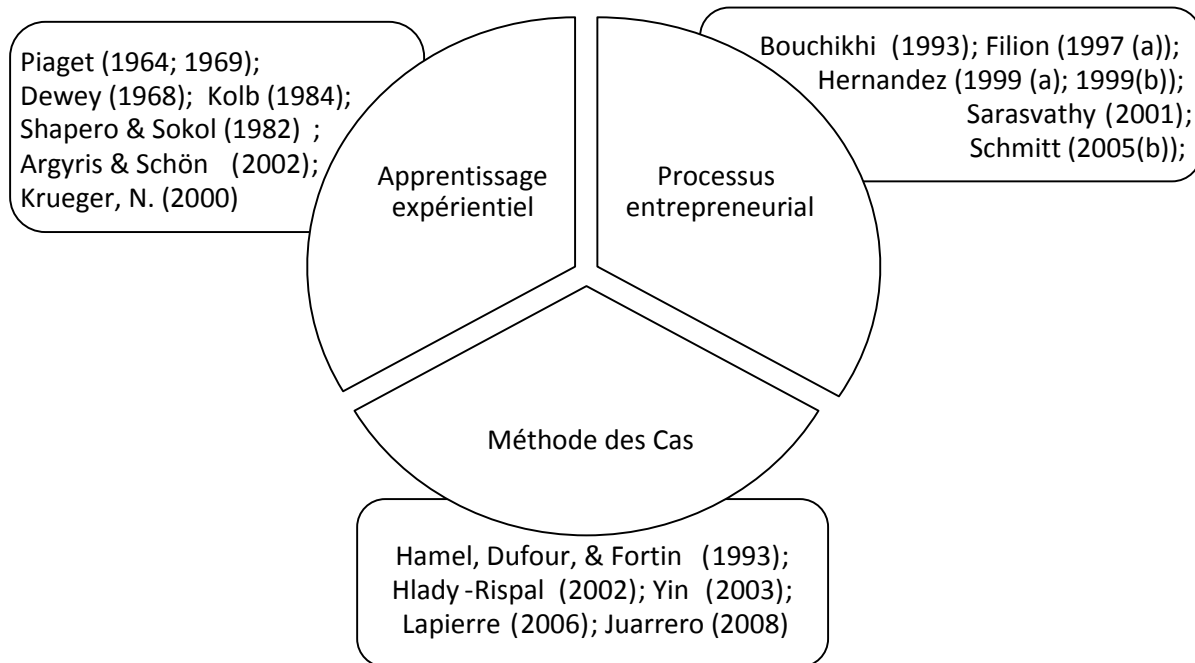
Piaget (1964; 1969);
Dewey (1968); Kolb (1984);
Shapero & Sokol (1982) ;
Argyris & Schön (2002);
Krueger, N. (2000)

Apprentissage expérientiel

Processus entrepreneurial

Bouchikhi (1993); Filion (1997 (a));
Hernandez (1999 (a); 1999(b));
Sarasvathy (2001);
Schmitt (2005(b));

Méthode des Cas

Hamel, Dufour, & Fortin (1993);
Hlady -Rispal (2002); Yin (2003);
Lapierre (2006); Juarrero (2008)